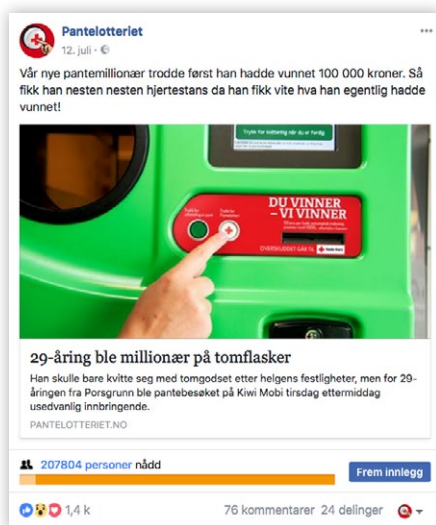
Pantelotteriet
12. juli ·

Vår nye pantemillionær trodde først han hadde vunnet 100 000 kroner. Så fikk han nesten nesten hjertestans da han fikk vite hva han egentlig hadde vunnet!

Trykk for kvittering når du er ferdig

DU VINNER – VI VINNER

OVERSKUDDET GÅR TIL Røde Kors

29-åring ble millionær på tomflasker

Han skulle bare kvitte seg med tomgodset etter helgens festligheter, men for 29-åringen fra Porsgrunn ble pantebesøket på Kiwi Mobi tirsdag ettermiddag usedvanlig innbringende.

PANTELOTTERIET.NO

207804 personer nådd

Frem innlegg

1,4 k

76 kommentarer 24 delinger